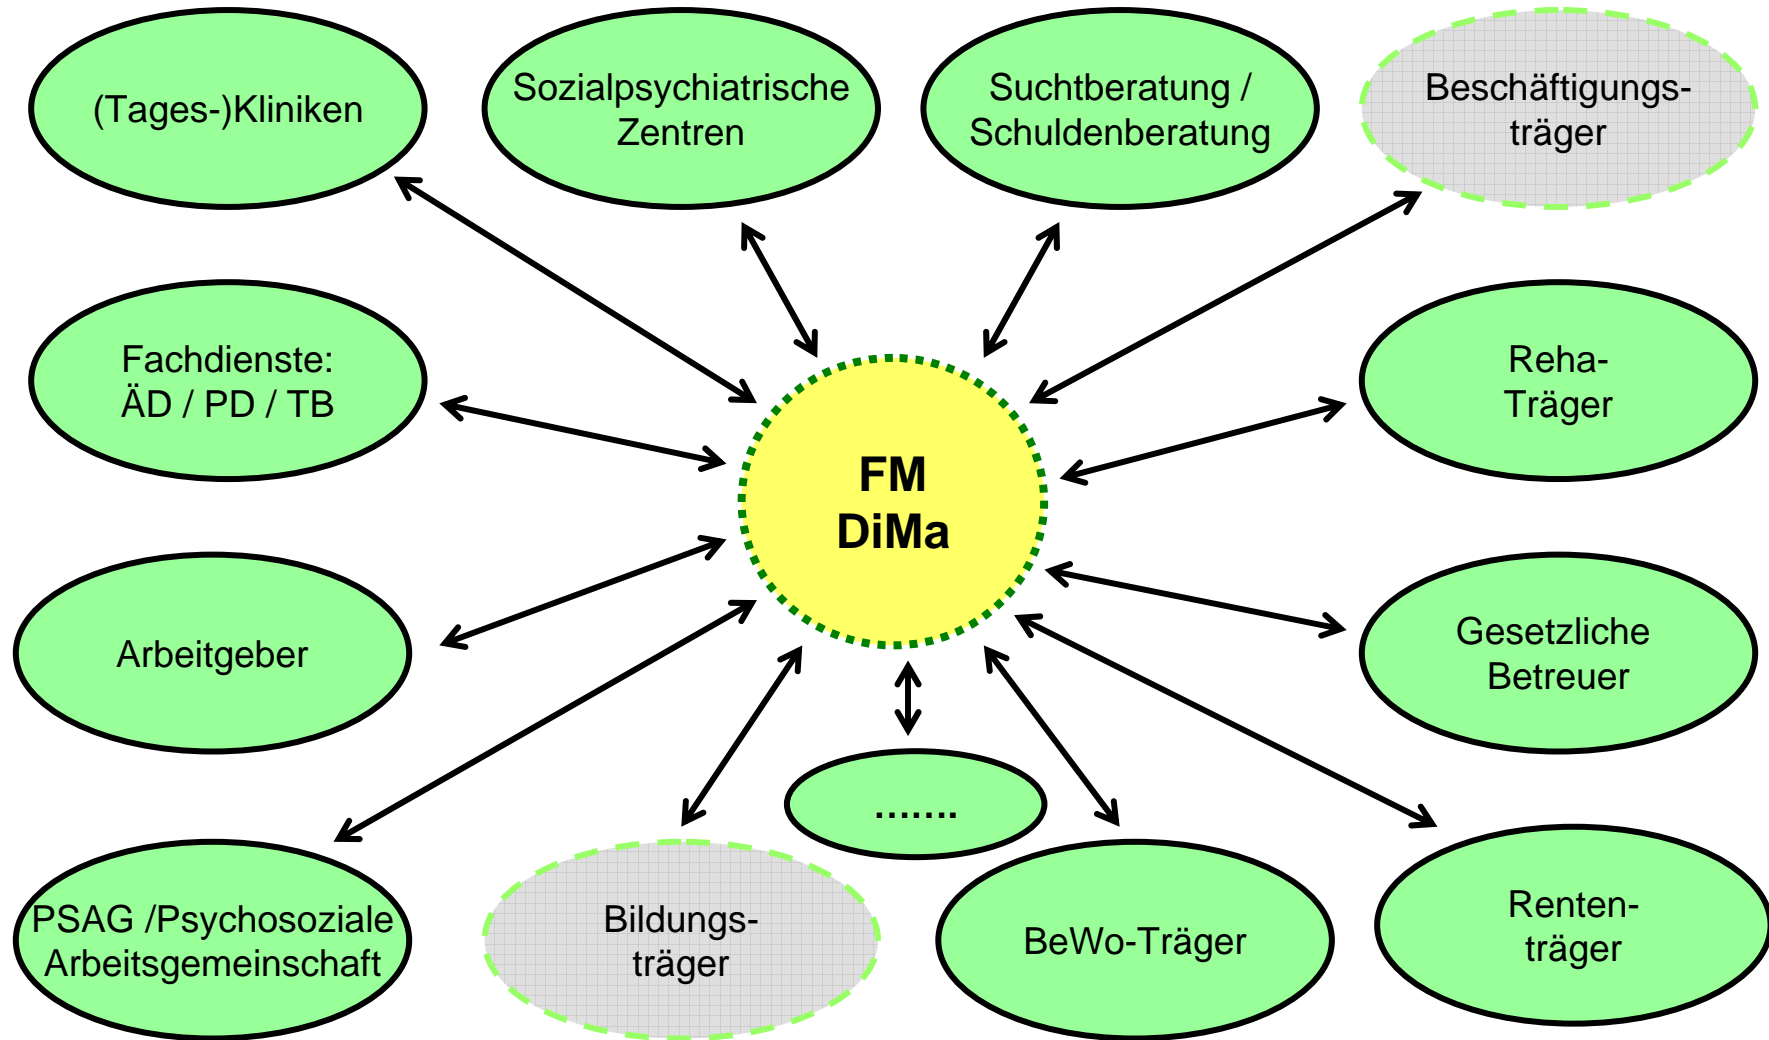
(Tages-)Kliniken

Sozialpsychiatrische Zentren

Suchtberatung / Schuldenberatung

Beschäftigungs-träger

Fachdienste: ÄD / PD / TB

FM DiMa

Reha-Träger

Arbeitgeber

Gesetzliche Betreuer

.......

PSAG /Psychosoziale Arbeitsgemeinschaft

Bildungs-träger

BeWo-Träger

Renten-träger